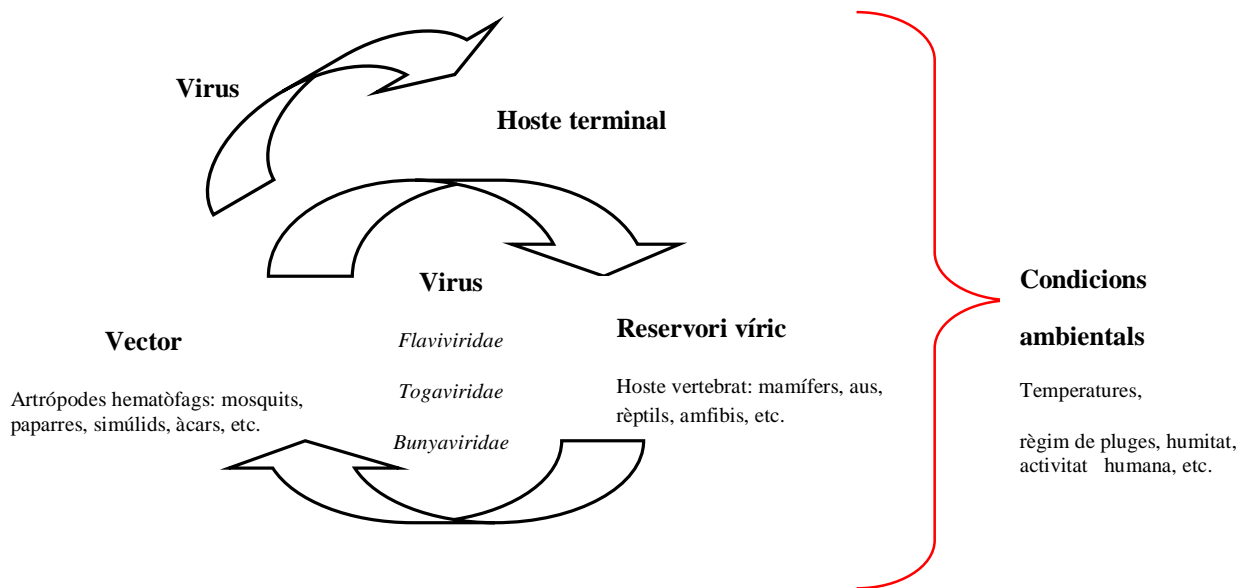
Virus

Hoste terminal

Virus

Flaviviridae

Togaviridae

Bunyaviridae

Vector

Artrópodes hematòfags: mosquits, paparres, simúlids, àcars, etc.

Reservori víric

Hoste vertebrat: mamífers, aus, rèptils, amfibis, etc.

Condicions

ambientals

Temperatures,

règim de pluges, humitat, activitat humana, etc.